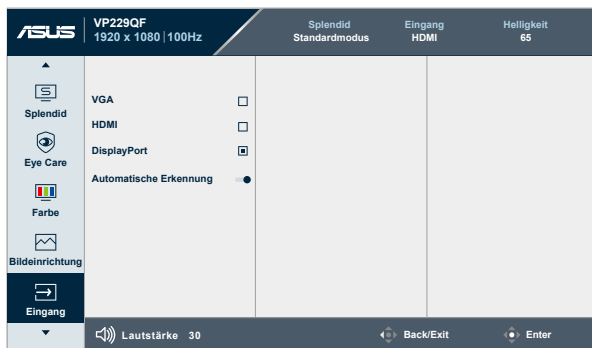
ASUS VP229QF
1920 x 1080 | 100Hz

Splendid
Standardmodus

Eingang
HDMI

Helligkeit
65

Splendid

Eye Care

Farbe

Bildeinrichtung

Eingang

VGA

HDMI

DisplayPort

Automatische Erkennung

Lautstärke 30

Back/Exit

Enter